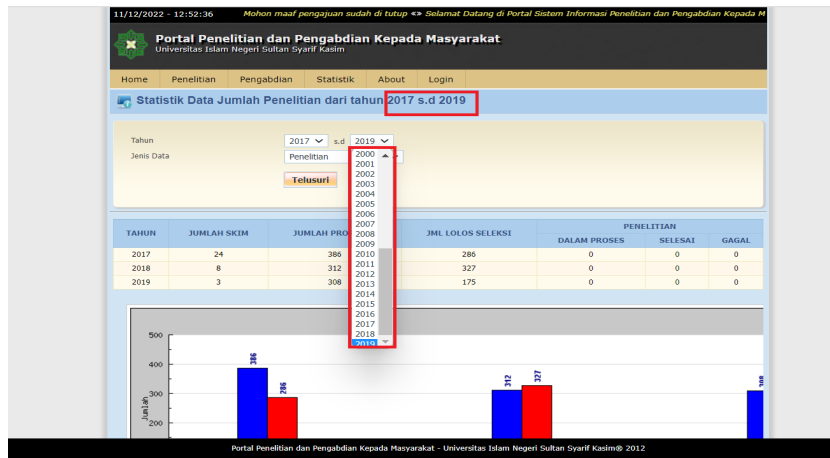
11/12/2022 - 12:52:36 Mohon maaf pengajuan sudah di tutup «» Selamat Datang di Portal Sistem Informasi Penelitian dan Pengabdian Kepada M

Portal Penelitian dan Pengabdian Kepada Masyarakat
Universitas Islam Negeri Sultan Syarif Kasim

Home Penelitian Pengabdian Statistik About Login

Statistik Data Jumlah Penelitian dari tahun 2017 s.d 2019

Tahun 2017 s.d 2019
Jenis Data Penelitian
Telusuri

2000
2001
2002
2003
2004
2005
2006
2007
2008
2009
2010
2011
2012
2013
2014
2015
2016
2017
2018
2019

| TAHUN | JUMLAH SKIM | JUMLAH PRO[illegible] | JML LOLOS SELEKSI | PENELITIAN DALAM PROSES | PENELITIAN SELESAI | PENELITIAN GAGAL |
|---|---|---|---|---|---|---|
| 2017 | 24 | 386 | 286 | 0 | 0 | 0 |
| 2018 | 8 | 312 | 327 | 0 | 0 | 0 |
| 2019 | 3 | 308 | 175 | 0 | 0 | 0 |

500
400
300
200
Jumlah
386
286
312
327
308

Portal Penelitian dan Pengabdian Kepada Masyarakat - Universitas Islam Negeri Sultan Syarif Kasim® 2012